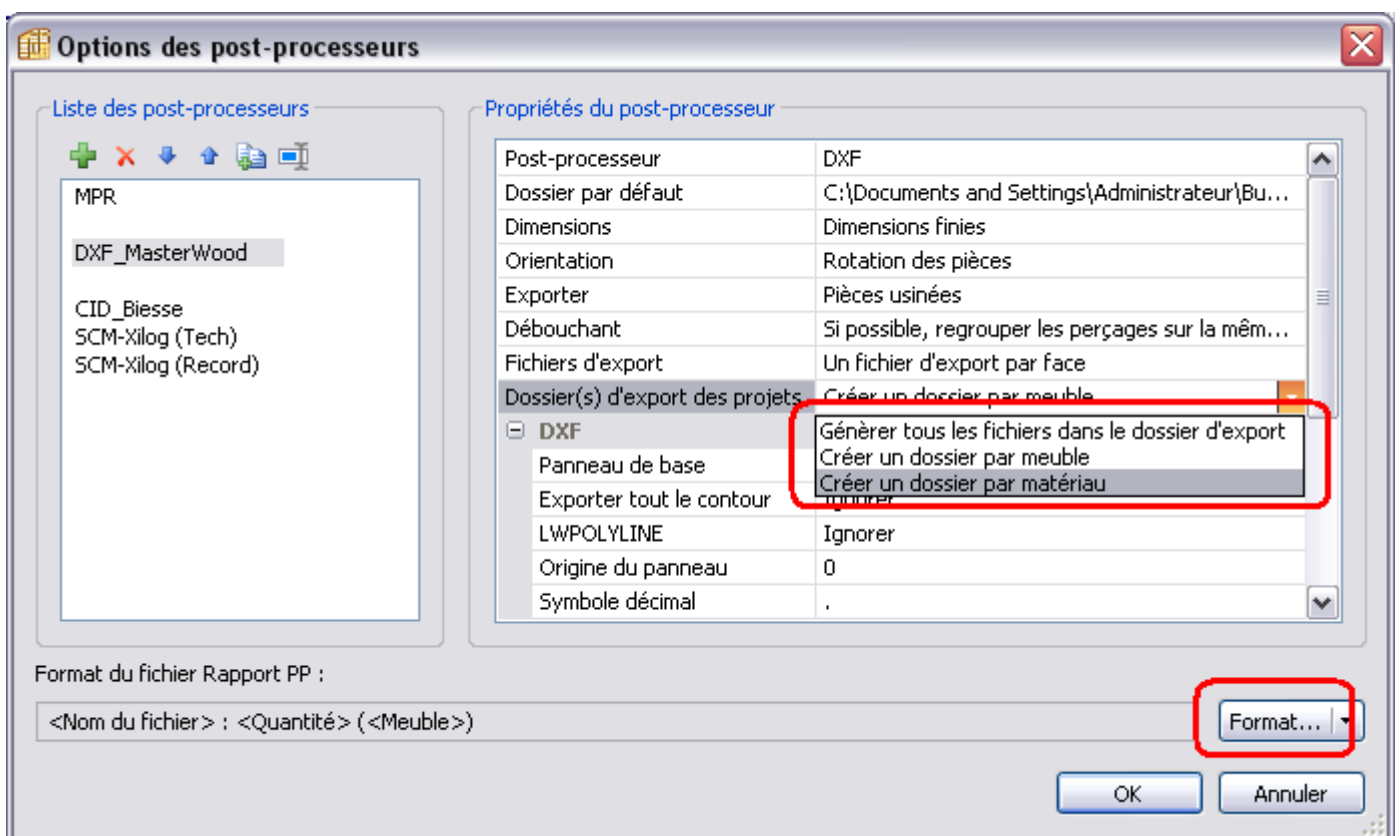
Options des post-processeurs

Liste des post-processeurs

MPR
DXF_MasterWood
CID_Biesse
SCM-Xilog (Tech)
SCM-Xilog (Record)

Propriétés du post-processeur

| | |
|---|---|
| Post-processeur | DXF |
| Dossier par défaut | C:\Documents and Settings\Administrateur\Bu... |
| Dimensions | Dimensions finies |
| Orientation | Rotation des pièces |
| Exporter | Pièces usinées |
| Débouchant | Si possible, regrouper les perçages sur la mêm... |
| Fichiers d'export | Un fichier d'export par face |
| Dossier(s) d'export des projets | Créer un dossier par meuble |
| DXF | |
| Panneau de base | |
| Exporter tout le contour | Ignorer |
| LWPOLYLINE | Ignorer |
| Origine du panneau | 0 |
| Symbole décimal | . |

Générer tous les fichiers dans le dossier d'export
Créer un dossier par meuble
Créer un dossier par matériau

Format du fichier Rapport PP :

<Nom du fichier> : <Quantité> (<Meuble>)

Format...

OK
Annuler